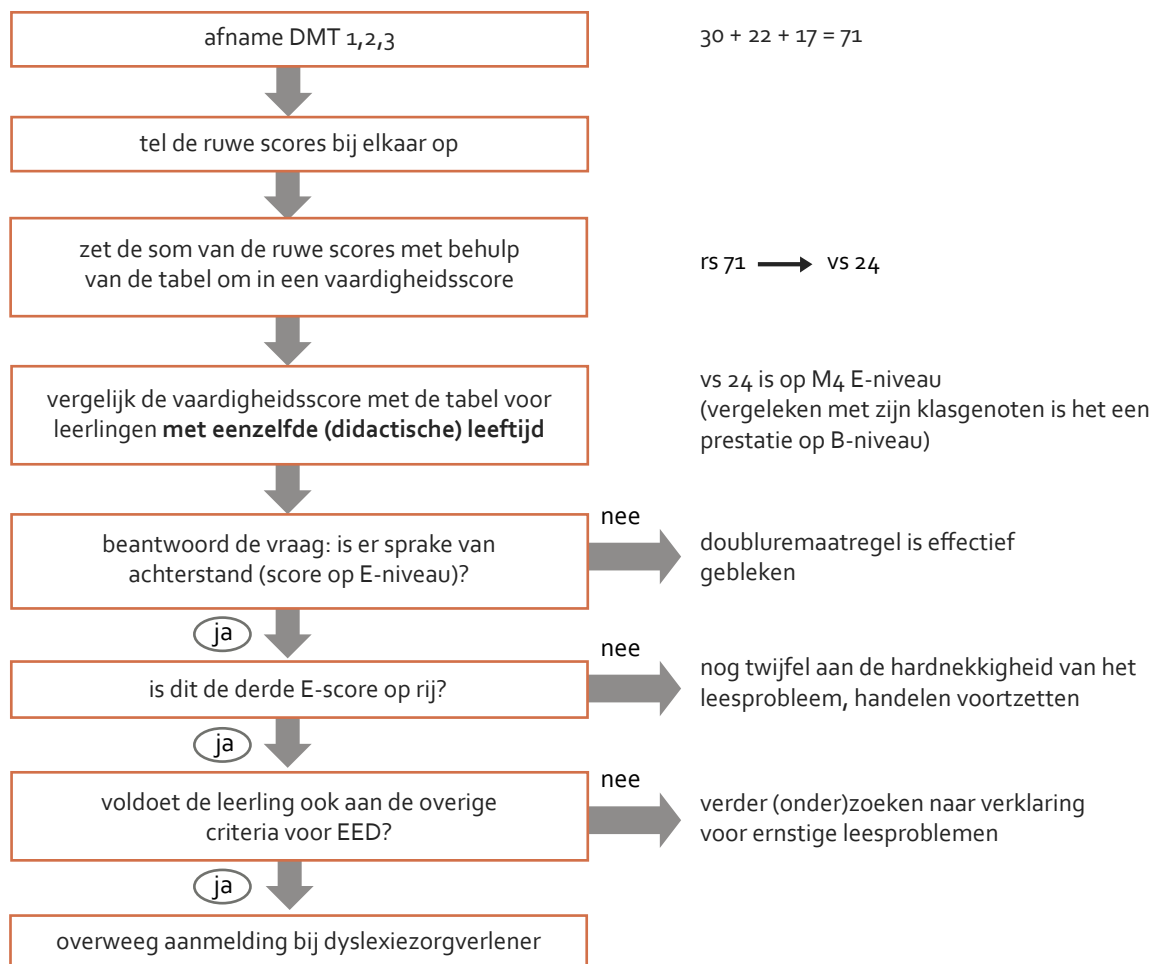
afname DMT 1,2,3

30 + 22 + 17 = 71

tel de ruwe scores bij elkaar op

zet de som van de ruwe scores met behulp van de tabel om in een vaardigheidsscore

rs 71 → vs 24

vergelijk de vaardigheidsscore met de tabel voor leerlingen **met eenzelfde (didactische) leeftijd**

vs 24 is op M4 E-niveau (vergeleken met zijn klasgenoten is het een prestatie op B-niveau)

beantwoord de vraag: is er sprake van achterstand (score op E-niveau)?

nee

doubluremaatregel is effectief gebleken

ja

is dit de derde E-score op rij?

nee

nog twijfel aan de hardnekkigheid van het leesprobleem, handelen voortzetten

ja

voldoet de leerling ook aan de overige criteria voor EED?

nee

verder (onder)zoeken naar verklaring voor ernstige leesproblemen

ja

overweeg aanmelding bij dyslexiezorgverlener